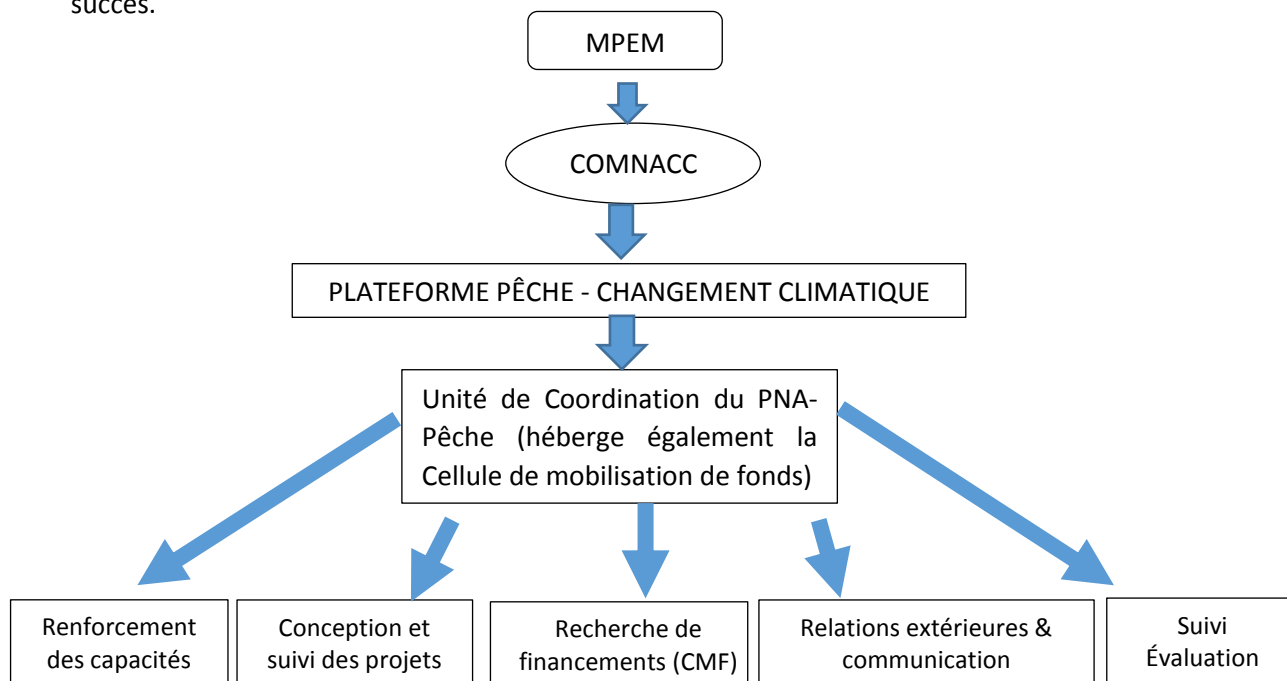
succès.

MPEM

COMNACC

PLATEFORME PÊCHE - CHANGEMENT CLIMATIQUE

Unité de Coordination du PNA-Pêche (héberge également la Cellule de mobilisation de fonds)

Renforcement des capacités

Conception et suivi des projets

Recherche de financements (CMF)

Relations extérieures & communication

Suivi Évaluation